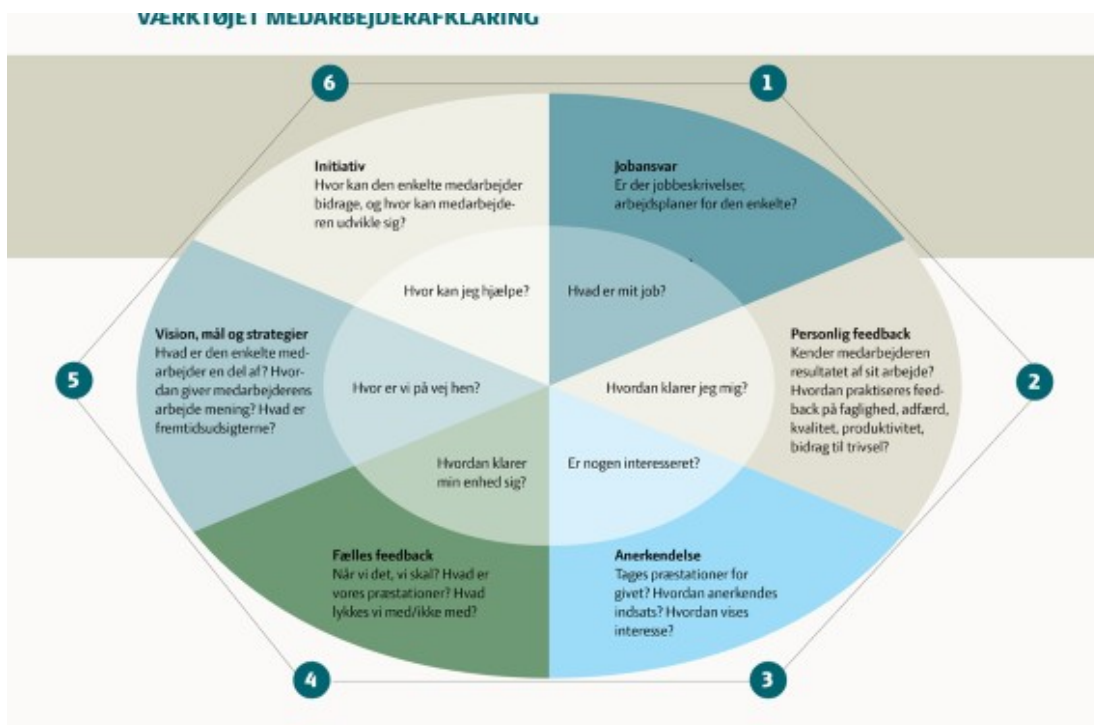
VÆRKTØJET MEDARBEJDERAFKLARING

6

1

Initiativ
Hvor kan den enkelte medarbejder bidrage, og hvor kan medarbejderen udvikle sig?

Jobansvar
Er der jobbeskrivelser, arbejdsplaner for den enkelte?

Hvor kan jeg hjælpe?

Hvad er mit job?

Vision, mål og strategier
Hvad er den enkelte medarbejder en del af? Hvordan giver medarbejderens arbejde mening? Hvad er fremtidsudsigterne?

5

Hvor er vi på vej hen?

Hvordan klarer jeg mig?

Personlig feedback
Kender medarbejderen resultatet af sit arbejde? Hvordan praktiseres feedback på faglighed, adfærd, kvalitet, produktivitet, bidrag til trivsel?

2

Hvordan klarer min enhed sig?

Er nogen interesseret?

Fælles feedback
Når vi det, vi skal? Hvad er vores præstationer? Hvad lykkes vi med/ikke med?

Anerkendelse
Tages præstationer for givet? Hvordan anerkendes indsats? Hvordan vises interesse?

4

3